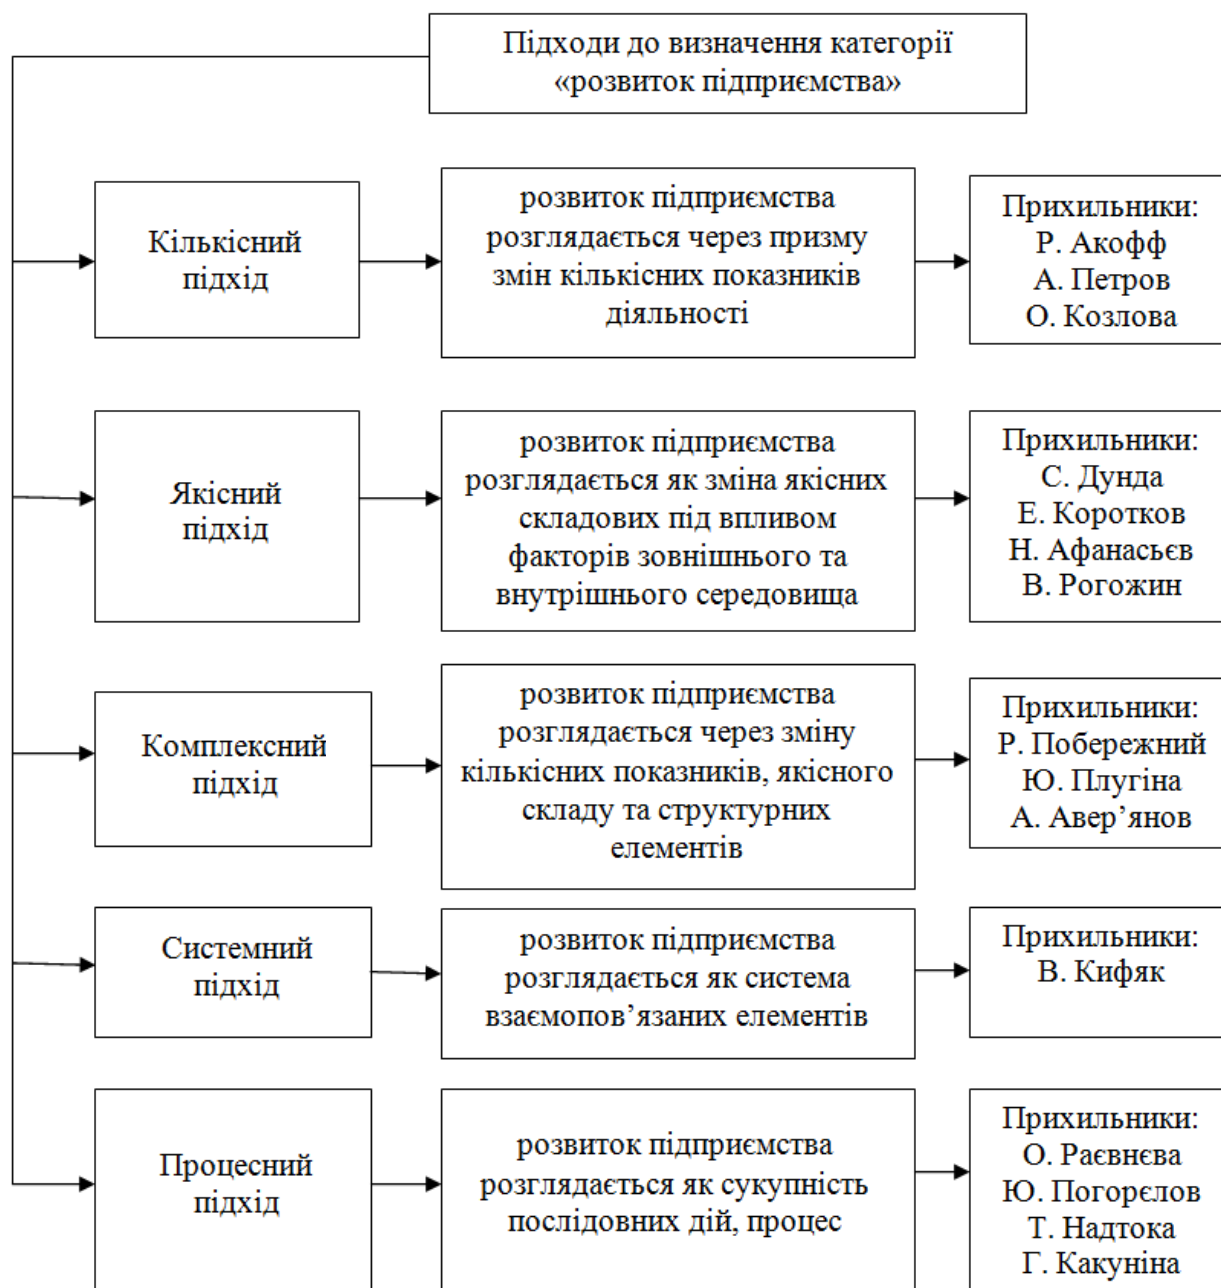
Підходи до визначення категорії «розвиток підприємства»

Кількісний підхід

розвиток підприємства розглядається через призму змін кількісних показників діяльності

Прихильники:
Р. Акофф
А. Петров
О. Козлова

Якісний підхід

розвиток підприємства розглядається як зміна якісних складових під впливом факторів зовнішнього та внутрішнього середовища

Прихильники:
С. Дунда
Е. Коротков
Н. Афанасьєв
В. Рогожин

Комплексний підхід

розвиток підприємства розглядається через зміну кількісних показників, якісного складу та структурних елементів

Прихильники:
Р. Побережний
Ю. Плугіна
А. Авер'янов

Системний підхід

розвиток підприємства розглядається як система взаємопов'язаних елементів

Прихильники:
В. Кифяк

Процесний підхід

розвиток підприємства розглядається як сукупність послідовних дій, процес

Прихильники:
О. Раєвнєва
Ю. Погорєлов
Т. Надтока
Г. Какуніна